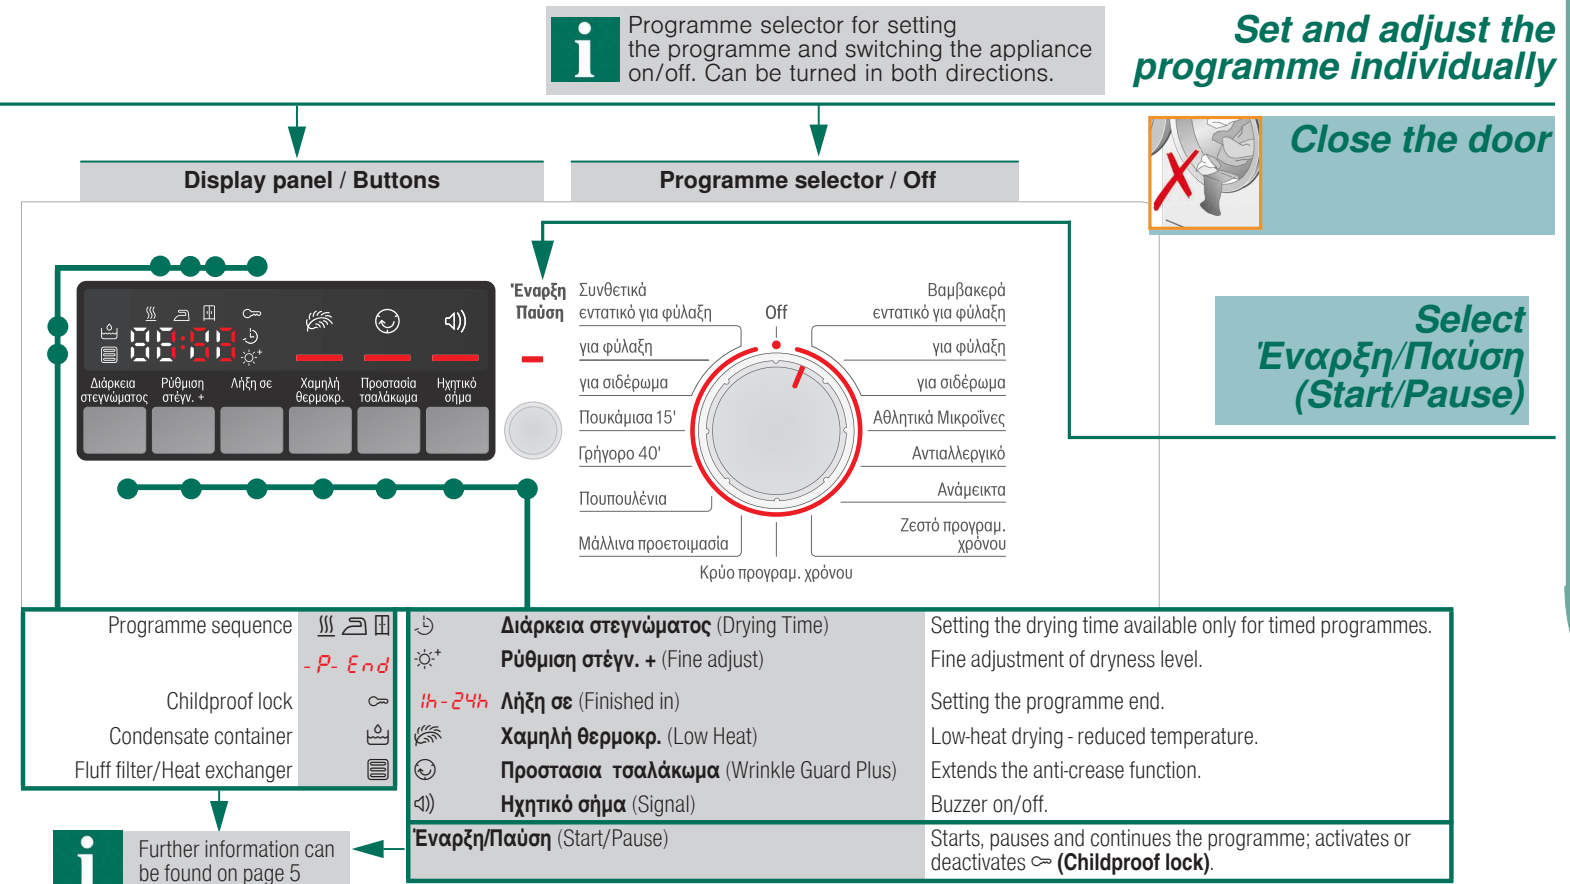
i Programme selector for setting the programme and switching the appliance on/off. Can be turned in both directions.

Set and adjust the programme individually

Display panel / Buttons

Programme selector / Off

Close the door

Select Έναρξη/Παύση (Start/Pause)

Διάρκεια στεγνώματος | Ρύθμιση στέγν. + | Λήξη σε | Χαμηλή θερμοκρ. | Προστασία τσαλάκωμα | Ηχητικό σήμα

Έναρξη Παύση

Off

Συνθετικά εντατικό για φύλαξη
για φύλαξη
για σιδέρωμα
Πουκάμισα 15'
Γρήγορο 40'
Πουπουλένια
Μάλλινα προετοιμασία
Κρύο πρoγραμ. χρόνου
Ζεστό προγραμ. χρόνου
Ανάμεικτα
Αντιαλλεργικό
Αθλητικά Μικροΐνες
για σιδέρωμα
για φύλαξη
Βαμβακερά εντατικό για φύλαξη

| Programme sequence | |
|---|---|
| | - P- End |
| Childproof lock | |
| Condensate container | |
| Fluff filter/Heat exchanger | |

| | | |
|---|---|---|
| | **Διάρκεια στεγνώματος** (Drying Time) | Setting the drying time available only for timed programmes. |
| | **Ρύθμιση στέγν. +** (Fine adjust) | Fine adjustment of dryness level. |
| 1h-24h | **Λήξη σε** (Finished in) | Setting the programme end. |
| | **Χαμηλή θερμοκρ.** (Low Heat) | Low-heat drying - reduced temperature. |
| | **Προστασια τσαλάκωμα** (Wrinkle Guard Plus) | Extends the anti-crease function. |
| | **Ηχητικό σήμα** (Signal) | Buzzer on/off. |
| **Έναρξη/Παύση** (Start/Pause) | | Starts, pauses and continues the programme; activates or deactivates **(Childproof lock)**. |

i Further information can be found on page 5